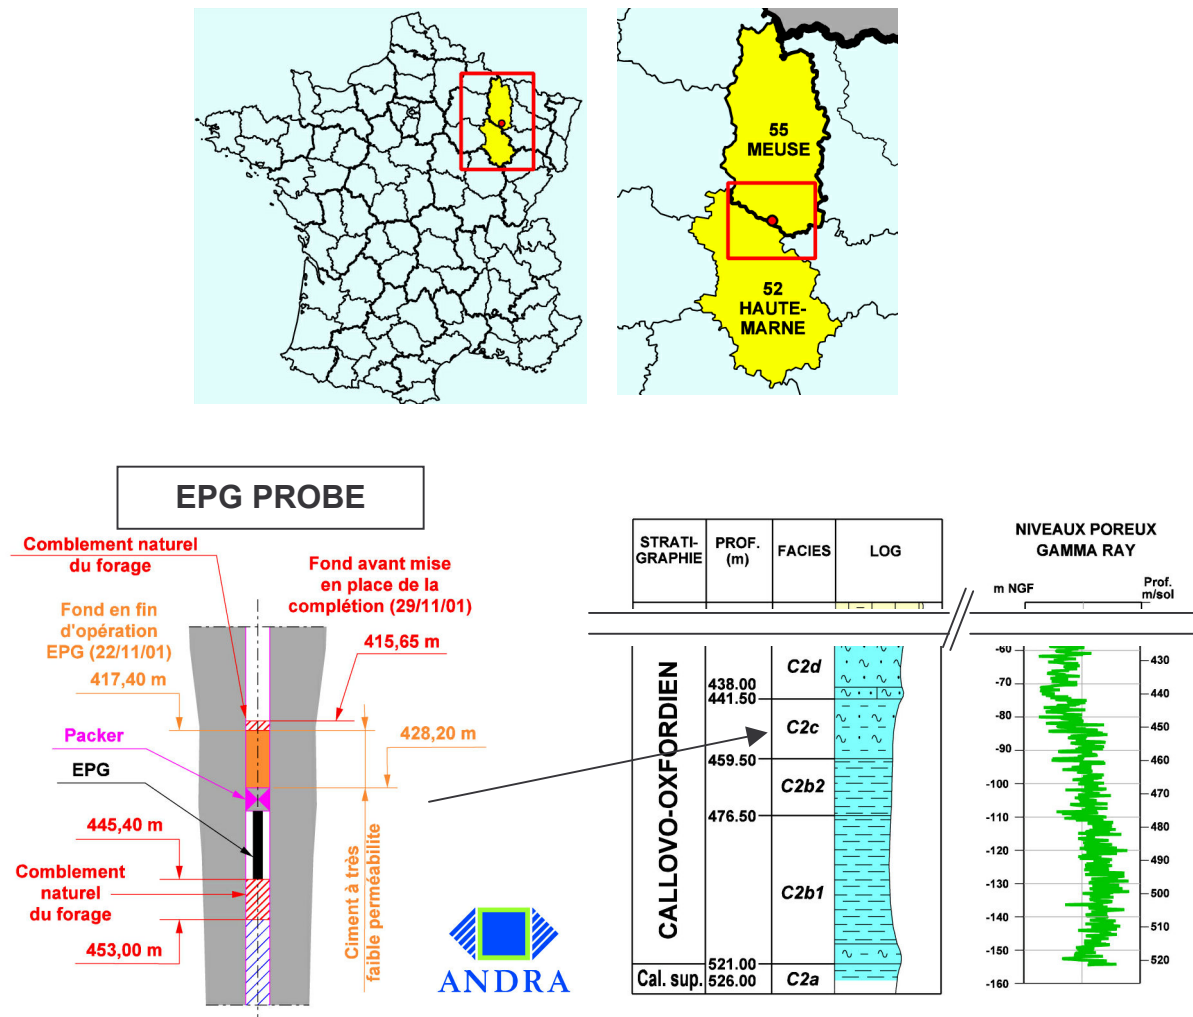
55
MEUSE

52
HAUTE-
MARNE

EPG PROBE

Comblement naturel du forage

Fond avant mise en place de la complétion (29/11/01)

Fond en fin d'opération EPG (22/11/01)

415,65 m

417,40 m

428,20 m

Packer

EPG

445,40 m

Comblement naturel du forage

453,00 m

Ciment à très faible perméabilité

ANDRA

| STRATI-GRAPHIE | PROF. (m) | FACIES | LOG |
|---|---|---|---|
| CALLOVO-OXFORDIEN | 438.00 | C2d | |
| | 441.50 | C2c | |
| | 459.50 | C2b2 | |
| | 476.50 | C2b1 | |
| | 521.00 | | |
| Cal. sup. | 526.00 | C2a | |

NIVEAUX POREUX GAMMA RAY

m NGF

Prof. m/sol

-60
-70
-80
-90
-100
-110
-120
-130
-140
-150
-160

430
440
450
460
470
480
490
500
510
520